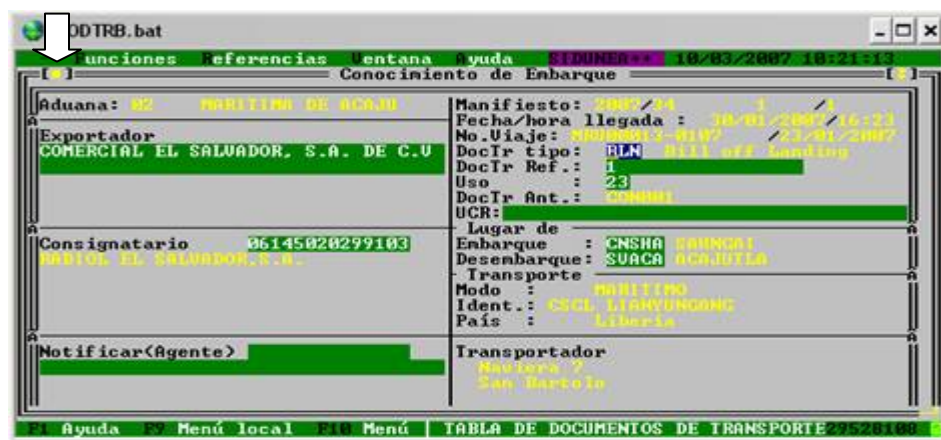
ODTRB.bat

Funciones Referencias Ventana Ayuda SIDUNEA++ 10/03/2007 10:21:13

Conocimiento de Embarque

Aduana: 02 MARITIMA DE ACAJU

Exportador
COMERCIAL EL SALVADOR, S.A. DE C.V

Consignatario 06145020299103
RADIOL EL SALVADOR,S.A.

Notificar(Agente)

Manifiesto: 2007/24 1 /1
Fecha/hora llegada : 30/01/2007/16:23
No.Viaje: MRVAM013-01W7 /23/01/2007
DocTr tipo: BLN Bill off Landing
DocTr Ref.: 1
Uso : 23
DocTr Ant.: CONAN1
UCR:
Lugar de
Embarque : CNSHA SAHNGAI
Desembarque: SVACA ACAJUTLA
Transporte
Modo : MARITIMO
Ident.: CSCL LIANYUNGANG
País : Liberia

Transportador
Naviera 7
San Bartolo

F1 Ayuda F9 Menú local F10 Menú | TABLA DE DOCUMENTOS DE TRANSPORTE 29528108